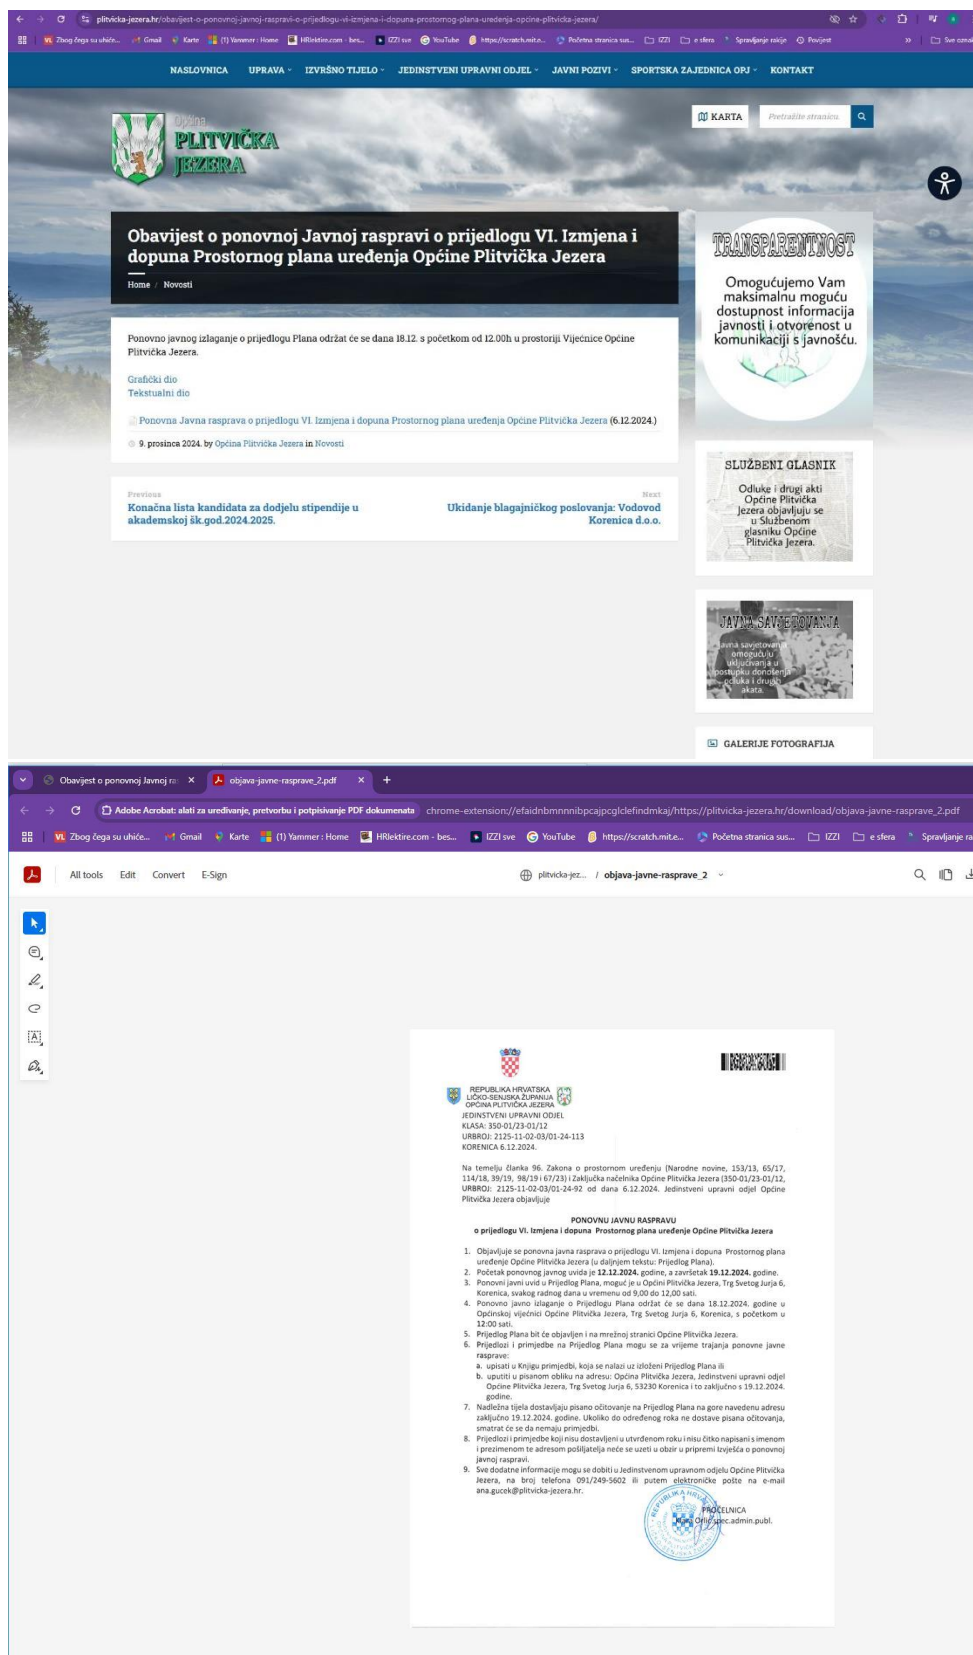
plitvicka-jezera.hr/obavijest-o-ponovnoj-javnoj-raspravi-o-prijedlogu-vi-izmjena-i-dopuna-prostornog-plana-uredenja-opcine-plitvicka-jezera/

Zbog čega su uhiće... Gmail Karte (1) Yammer : Home HRlektire.com - bes... IZZI sve YouTube https://scratch.mit.e... Početna stranica sus... IZZI e sfera Spravljanje rakije Povijest Sve oznake

NASLOVNICA UPRAVA IZVRŠNO TIJELO JEDINSTVENI UPRAVNI ODJEL JAVNI POZIVI SPORTSKA ZAJEDNICA OPJ KONTAKT

Općina PLITVIČKA JEZERA

KARTA Pretražite stranicu

Obavijest o ponovnoj Javnoj raspravi o prijedlogu VI. Izmjena i dopuna Prostornog plana uređenja Općine Plitvička Jezera

Home / Novosti

Ponovno javnog izlaganje o prijedlogu Plana održat će se dana 18.12. s početkom od 12.00h u prostoriji Vijećnice Općine Plitvička Jezera.

Grafički dio
Tekstualni dio

Ponovna Javna rasprava o prijedlogu VI. Izmjena i dopuna Prostornog plana uređenja Općine Plitvička Jezera (6.12.2024.)

9. prosinca 2024. by Općina Plitvička Jezera in Novosti

Previous
Konačna lista kandidata za dodjelu stipendije u akademskoj šk.god.2024.2025.

Next
Ukidanje blagajničkog poslovanja: Vodovod Korenica d.o.o.

TRANSPARENTNOST
Omogućujemo Vam maksimalnu moguću dostupnost informacija javnosti i otvorenost u komunikaciji s javnošću.

SLUŽBENI GLASNIK
Odluke i drugi akti Općine Plitvička Jezera objavljuju se u Službenom glasniku Općine Plitvička Jezera.

JAVNA SAVJETOVANJA
Javna savjetovanja omogućuju uključivanja u postupku donošenja odluka i drugih akata.

GALERIJE FOTOGRAFIJA

Obavijest o ponovnoj Javnoj ra ×   objava-javne-rasprave_2.pdf ×

Adobe Acrobat: alati za uređivanje, pretvorbu i potpisivanje PDF dokumenata chrome-extension://efaidnbmnnnibpcajpcglclefindmkaj/https://plitvicka-jezera.hr/download/objava-javne-rasprave_2.pdf

All tools Edit Convert E-Sign plitvicka-jez... / objava-javne-rasprave_2

REPUBLIKA HRVATSKA
LIČKO-SENJSKA ŽUPANIJA
OPĆINA PLITVIČKA JEZERA
JEDINSTVENI UPRAVNI ODJEL
KLASA: 350-01/23-01/12
URBROJ: 2125-11-02-03/01-24-113
KORENICA 6.12.2024.

Na temelju članka 96. Zakona o prostornom uređenju (Narodne novine, 153/13, 65/17, 114/18, 39/19, 98/19 i 67/23) i Zaključka načelnika Općine Plitvička Jezera (350-01/23-01/12, URBROJ: 2125-11-02-03/01-24-92 od dana 6.12.2024. Jedinstveni upravni odjel Općine Plitvička Jezera objavljuje

PONOVNU JAVNU RASPRAVU
o prijedlogu VI. Izmjena i dopuna Prostornog plana uređenje Općine Plitvička Jezera

1. Objavljuje se ponovna javna rasprava o prijedlogu VI. Izmjena i dopuna Prostornog plana uređenja Općine Plitvička Jezera (u daljnjem tekstu: Prijedlog Plana).
2. Početak ponovnog javnog uvida je 12.12.2024. godine, a završetak 19.12.2024. godine.
3. Ponovni javni uvid u Prijedlog Plana, moguć je u Općini Plitvička Jezera, Trg Svetog Jurja 6, Korenica, svakog radnog dana u vremenu od 9,00 do 12,00 sati.
4. Ponovno javno izlaganje o Prijedlogu Plana održat će se dana 18.12.2024. godine u Općinskoj vijećnici Općine Plitvička Jezera, Trg Svetog Jurja 6, Korenica, s početkom u 12:00 sati.
5. Prijedlog Plana bit će objavljen i na mrežnoj stranici Općine Plitvička Jezera.
6. Prijedlozi i primjedbe na Prijedlog Plana mogu se za vrijeme trajanja ponovne javne rasprave:
a. upisati u Knjigu primjedbi, koja se nalazi uz izloženi Prijedlog Plana ili
b. uputiti u pisanom obliku na adresu: Općina Plitvička Jezera, Jedinstveni upravni odjel Općine Plitvička Jezera, Trg Svetog Jurja 6, 53230 Korenica i to zaključno s 19.12.2024. godine.
7. Nadležna tijela dostavljaju pisano očitovanje na Prijedlog Plana na gore navedenu adresu zaključno 19.12.2024. godine. Ukoliko do određenog roka ne dostave pisana očitovanja, smatrat će se da nemaju primjedbi.
8. Prijedlozi i primjedbe koji nisu dostavljeni u utvrđenom roku i nisu čitko napisani s imenom i prezimenom te adresom pošiljatelja neće se uzeti u obzir u pripremi Izvješća o ponovnoj javnoj raspravi.
9. Sve dodatne informacije mogu se dobiti u Jedinstvenom upravnom odjelu Općine Plitvička Jezera, na broj telefona 091/249-5602 ili putem elektroničke pošte na e-mail ana.gucek@plitvicka-jezera.hr.

PROČELNICA
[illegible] spec.admin.publ.